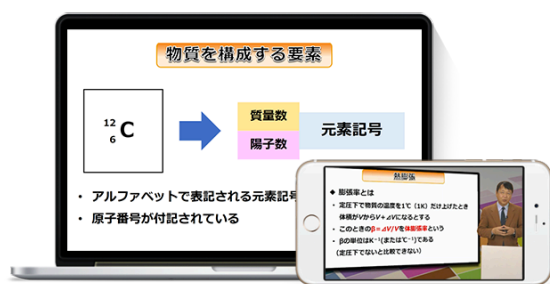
物質を構成する要素

$^{12}_{6}C$

質量数

陽子数

元素記号

・アルファベットで表記される元素記号

・原子番号が付記されている

熱膨張

■ 膨張率とは

・定圧下で物質の温度を1℃（1K）だけ上げたとき体積が$V$から$V+\Delta V$になるとする

・このときの$\beta=\Delta V/V$を体膨張率という

・$\beta$の単位は$K^{-1}$(または$℃^{-1}$)である（定圧下でないと比較できない）